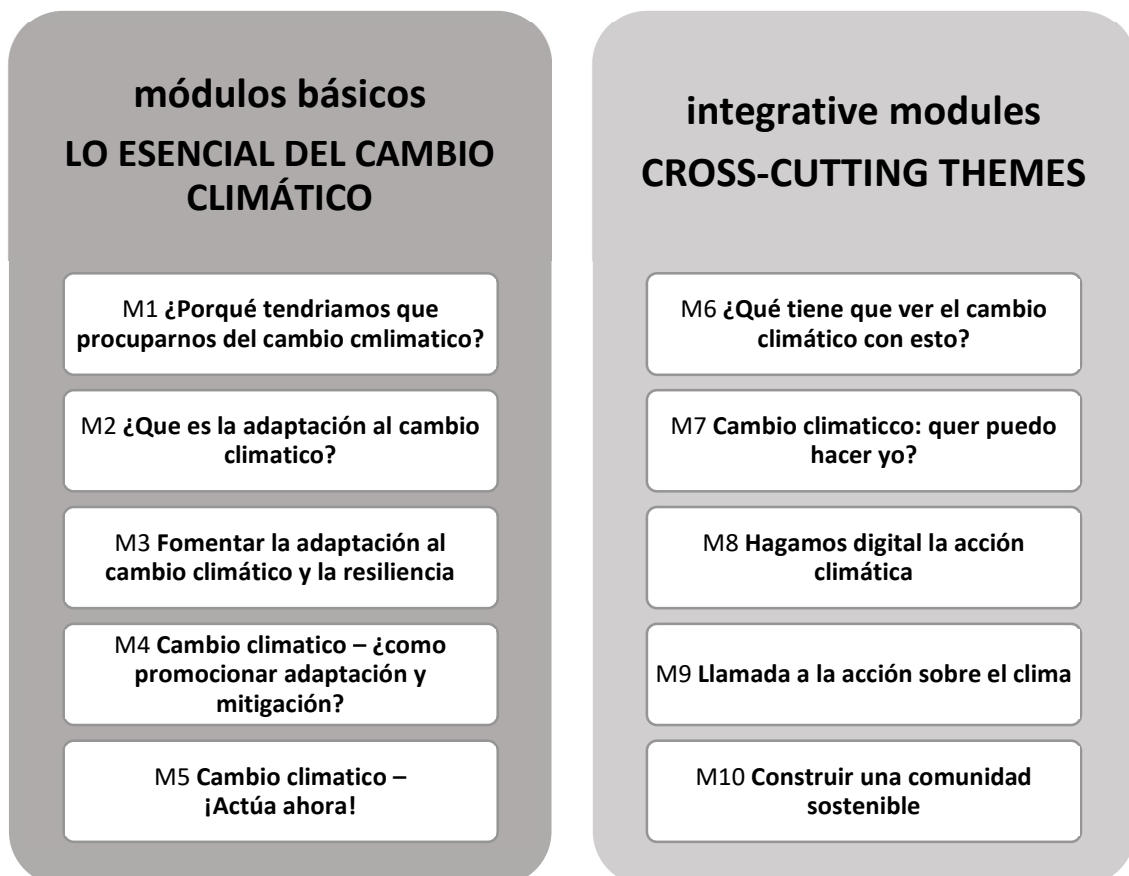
módulos básicos
LO ESENCIAL DEL CAMBIO CLIMÁTICO

M1 ¿Porqué tendriamos que procuparnos del cambio cmlimatico?

M2 ¿Que es la adaptación al cambio climatico?

M3 Fomentar la adaptación al cambio climático y la resiliencia

M4 Cambio climatico – ¿como promocionar adaptación y mitigación?

M5 Cambio climatico – ¡Actúa ahora!

integrative modules
CROSS-CUTTING THEMES

M6 ¿Qué tiene que ver el cambio climático con esto?

M7 Cambio climaticco: quer puedo hacer yo?

M8 Hagamos digital la acción climática

M9 Llamada a la acción sobre el clima

M10 Construir una comunidad sostenible